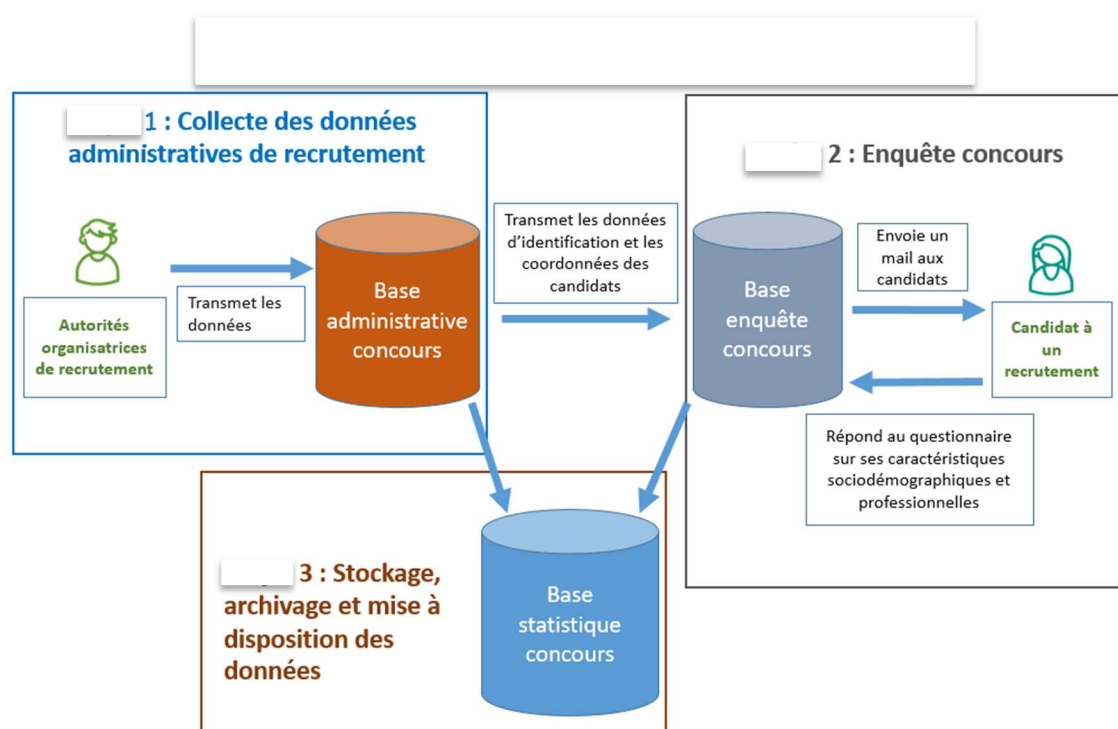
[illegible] 1 : Collecte des données administratives de recrutement

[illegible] 2 : Enquête concours

Autorités organisatrices de recrutement

Transmet les données

Base administrative concours

Transmet les données d'identification et les coordonnées des candidats

Base enquête concours

Envoie un mail aux candidats

Candidat à un recrutement

Répond au questionnaire sur ses caractéristiques sociodémographiques et professionnelles

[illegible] 3 : Stockage, archivage et mise à disposition des données

Base statistique concours